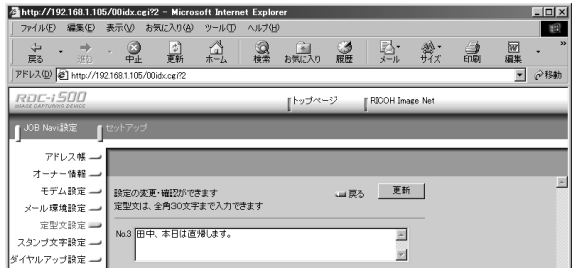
http://192.168.1.105/00idx.cgi?2 - Microsoft Internet Explorer

ファイル(F) 編集(E) 表示(V) お気に入り(A) ツール(T) ヘルプ(H)

戻る 進む 中止 更新 ホーム 検索 お気に入り 履歴 メール サイズ 印刷 編集

アドレス(D) http://192.168.1.105/00idx.cgi?2 移動

RDC-i500
IMAGE CAPTURING DEVICE

トップページ RICOH Image Net

JOB Navi設定 セットアップ

アドレス帳
オーナー情報
モデム設定
メール環境設定
定型文設定
スタンプ文字設定
ダイヤルアップ設定

設定の変更・確認ができます
定型文は、全角30文字まで入力できます

戻る 更新

No.3 田中、本日は直帰します。